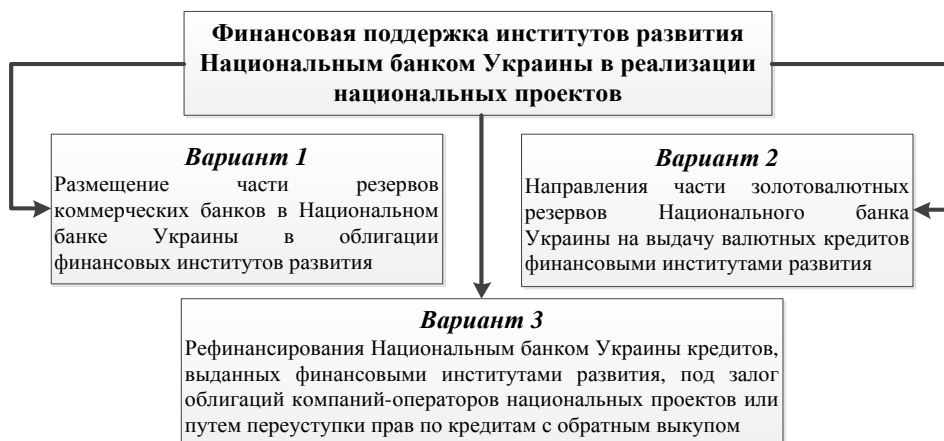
Финансовая поддержка институтов развития Национальным банком Украины в реализации национальных проектов

Вариант 1
Размещение части резервов коммерческих банков в Национальном банке Украины в облигации финансовых институтов развития

Вариант 2
Направления части золотовалютных резервов Национального банка Украины на выдачу валютных кредитов финансовыми институтами развития

Вариант 3
Рефинансирования Национальным банком Украины кредитов, выданных финансовыми институтами развития, под залог облигаций компаний-операторов национальных проектов или путем переуступки прав по кредитам с обратным выкупом